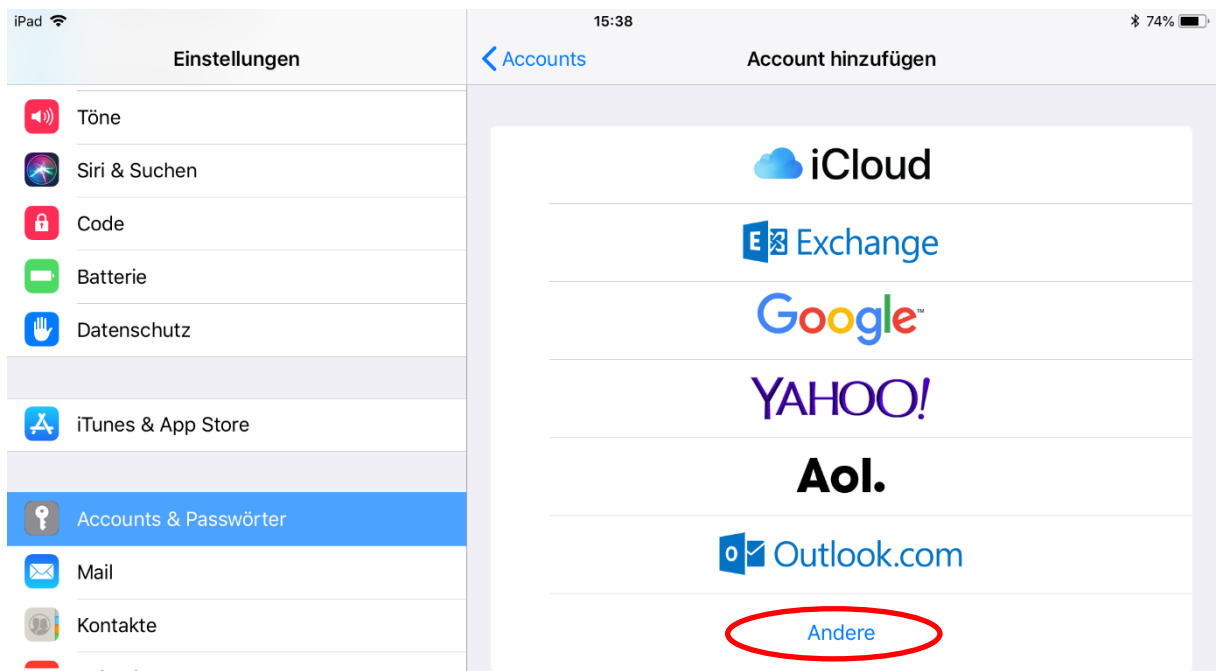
iPad 15:38 74%

Einstellungen

Töne

Siri & Suchen

Code

Batterie

Datenschutz

iTunes & App Store

Accounts & Passwörter

Mail

Kontakte

Accounts

Account hinzufügen

iCloud

Exchange

Google

YAHOO!

Aol.

Outlook.com

Andere